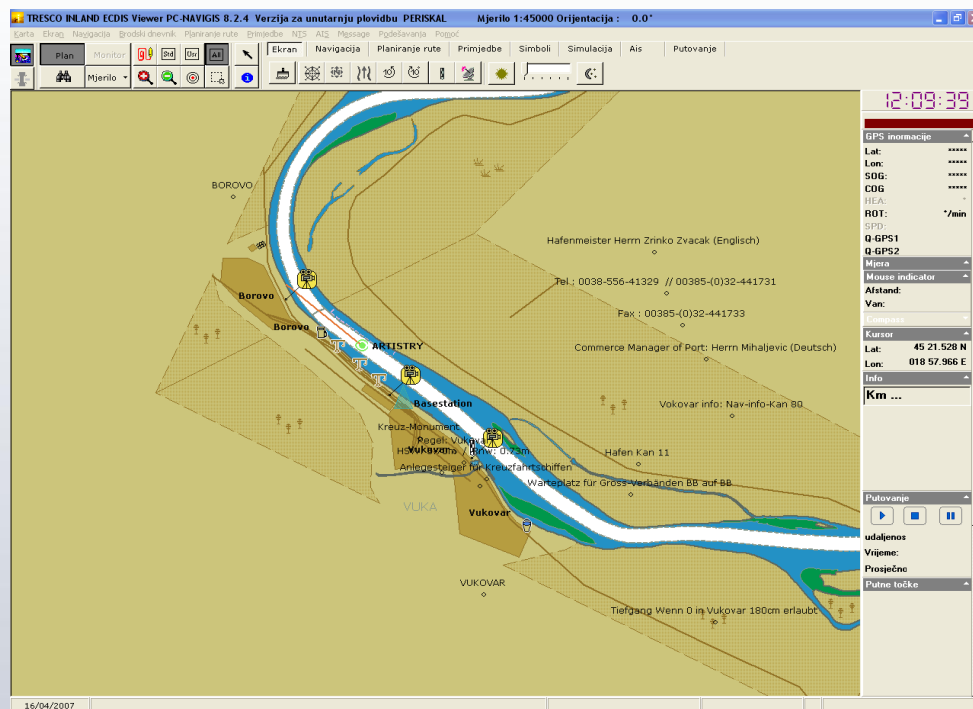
TRESCO INLAND ECDIS Viewer PC-NAVIGIS 8.2.4 Verzija za unutarnju plovidbu PERISKAL Mjerilo 1:45000 Orijentacija : 0.0°

Karta Ekran Navigacija Brodski dnevnik Planiranje rute Primjedbe NTS AIS Message Podešavanja Pomoć

Plan Monitor Std Usr All

Mjerilo

Ekran Navigacija Planiranje rute Primjedbe Simboli Simulacija Ais Putovanje

12:09:39

GPS inormacije
Lat: *****
Lon: *****
SOG: *****
COG: *****
HEA: *
ROT: °/min
SPD:
Q-GPS1
Q-GPS2

Mjera

Mouse indicator
Afstand:
Van:

Compass

Kursor
Lat: 45 21.528 N
Lon: 018 57.966 E

Info
Km ...

Putovanje
udaljenos
Vrijeme:
Prosječno
Putne točke

BOROVO
Borovo
Borovo
ARTISTRY
Basestation
Kreuz-Monument
Pegel: Vukovar
HSW: ... / Rnw: 0.73m
Vukovar
Anlegesteiger für Kreuzfahrtschiffen
VUKA
Vukovar
VUKOVAR
Hafenmeister Herrn Zrinko Zvacak (Englisch)
Tel.: 0038-556-41329 // 00385-(0)32-441731
Fax : 00385-(0)32-441733
Commerce Manager of Port: Herrn Mihaljevic (Deutsch)
Vokovar info: Nav-info-Kan 80
Hafen Kan 11
Warteplatz für Gross-Verbänden BB auf BB
Tiefgang Wenn 0 in Vukovar 180cm erlaubt

16/04/2007